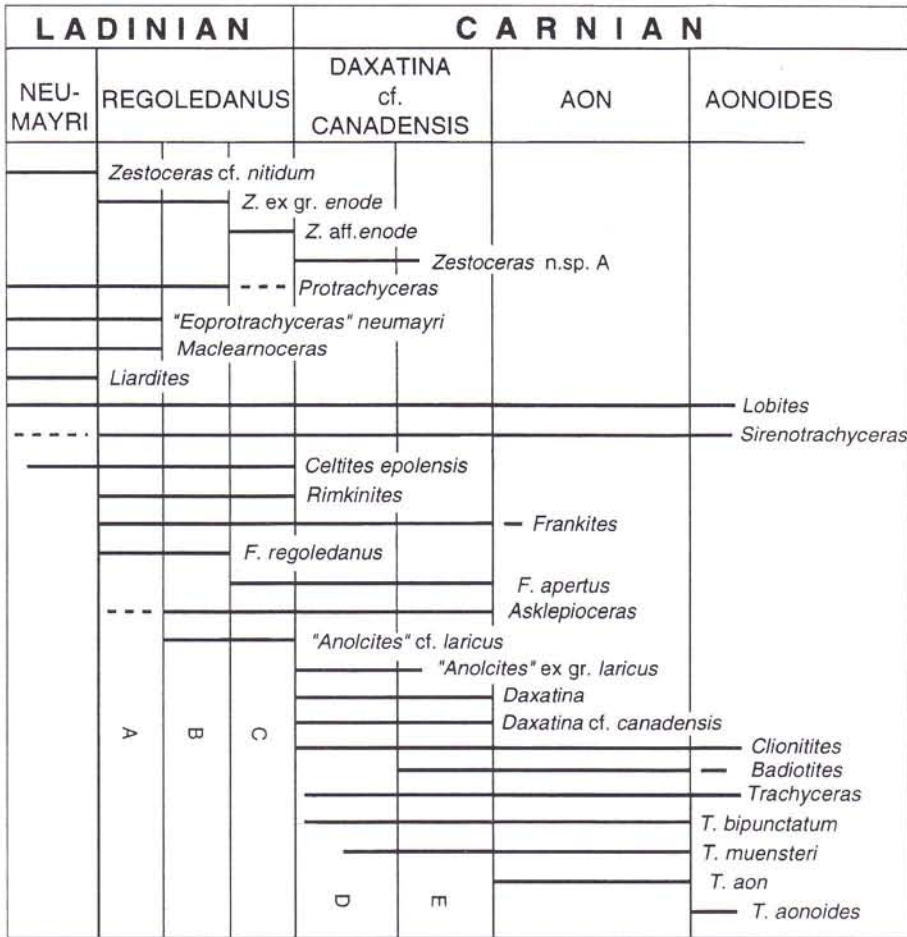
| LADINIAN | | CARNIAN | | |
|---|---|---|---|---|
| NEU-MAYRI | REGOLEDANUS | DAXATINA cf. CANADENSIS | AON | AONOIDES |

Zestoceras cf. nitidum
Z. ex gr. enode
Z. aff.enode
Zestoceras n.sp. A
Protrachyceras
"Eoprotrachyceras" neumayri
Maclearnoceras
Liardites
Lobites
Sirenotrachyceras
Celtites epolensis
Rimkinites
Frankites
F. regoledanus
F. apertus
Asklepioceras
"Anolcites" cf. laricus
"Anolcites" ex gr. laricus
Daxatina
Daxatina cf. canadensis
Clionitites
Badiotites
Trachyceras
T. bipunctatum
T. muensteri
T. aon
T. aonoides

A
B
C
D
E